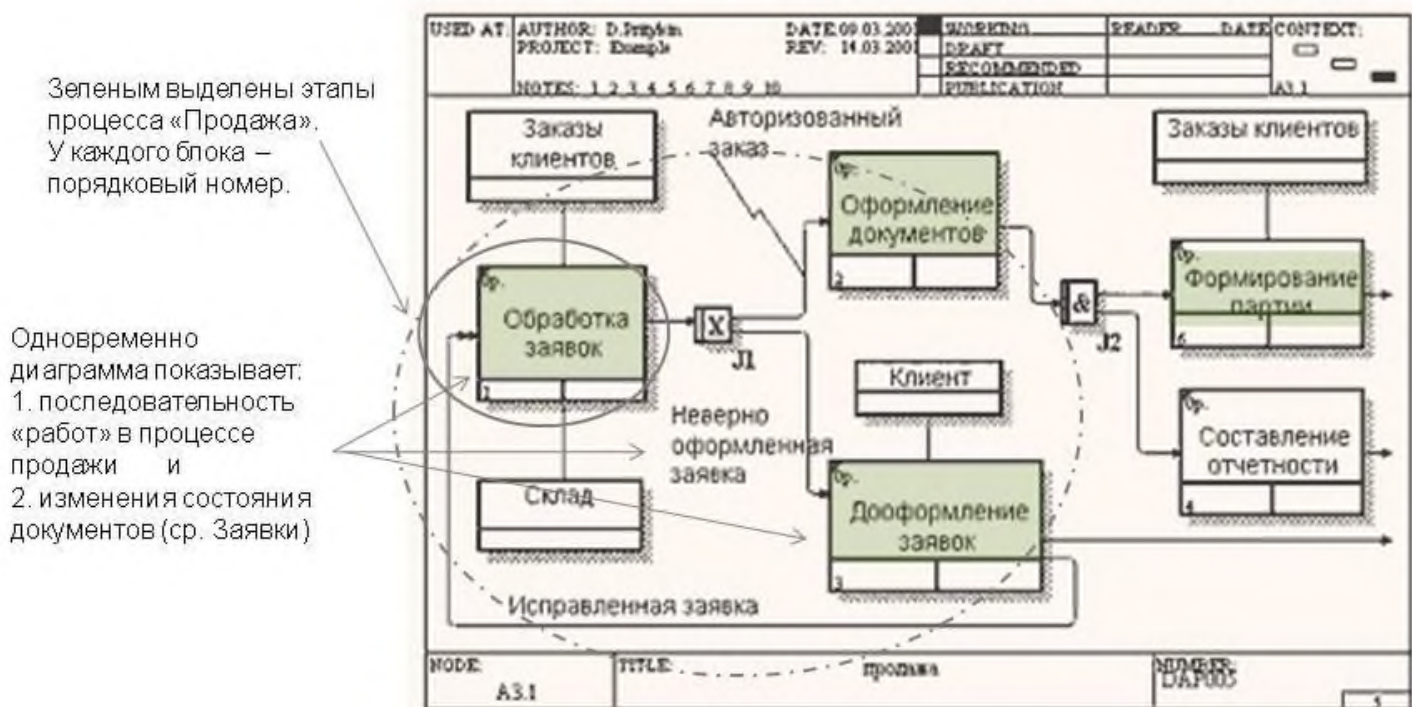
Зеленым выделены этапы процесса «Продажа». У каждого блока – порядковый номер.

Одновременно диаграмма показывает:
1. последовательность «работ» в процессе продажи и
2. изменения состояния документов (ср. Заявки)

| USED AT: | AUTHOR: D.Pritykin PROJECT: Example NOTES: 1 2 3 4 5 6 7 8 9 10 | DATE: 09.03.2001 REV: 14.03.2001 | WORKING DRAFT RECOMMENDED PUBLICATION | READER | DATE | CONTEXT: A3.1 |
|---|---|---|---|---|---|---|

Заказы клиентов

Авторизованный заказ

Оформление документов
2

Заказы клиентов

Формирование партии
5

Обработка заявок
1

X
J1

&
J2

Клиент

Неверно оформленная заявка

Составление отчетности
4

Склад

Дооформление заявок
3

Исправленная заявка

| NODE: A3.1 | TITLE: продажа | NUMBER: DAP005 |
|---|---|---|

1